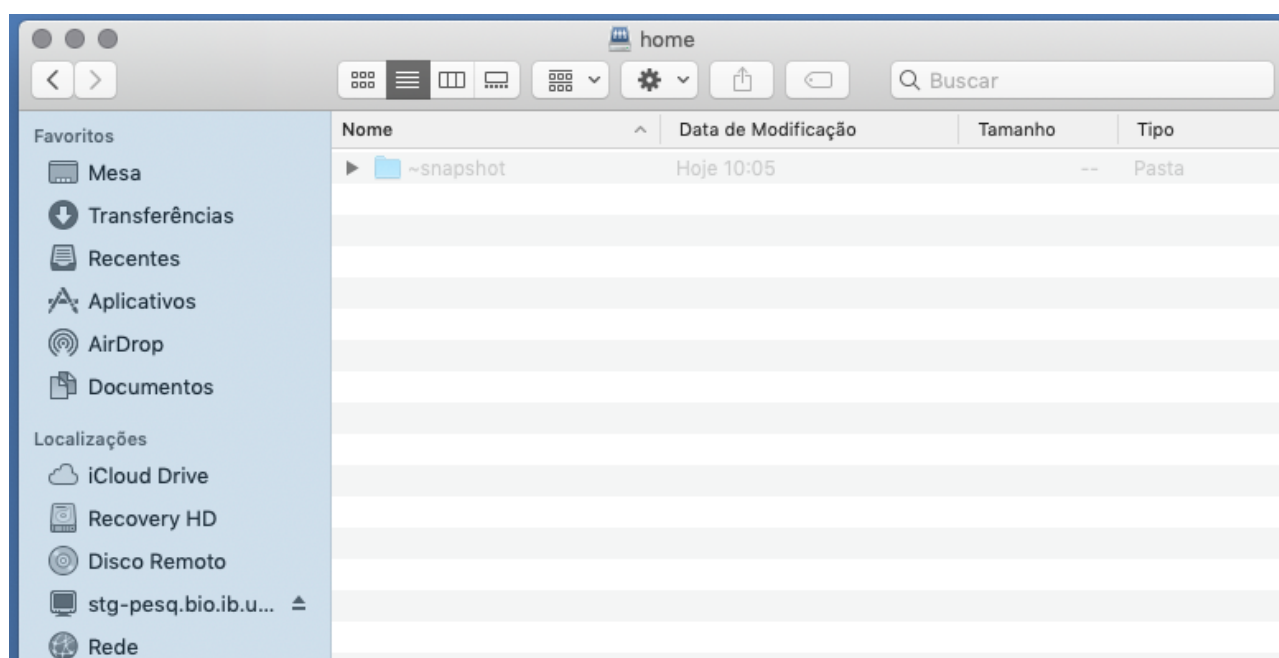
home

Buscar

Favoritos
Mesa
Transferências
Recentes
Aplicativos
AirDrop
Documentos

Localizações
iCloud Drive
Recovery HD
Disco Remoto
stg-pesq.bio.ib.u...
Rede

| Nome | Data de Modificação | Tamanho | Tipo |
|---|---|---|---|
| ~snapshot | Hoje 10:05 | -- | Pasta |